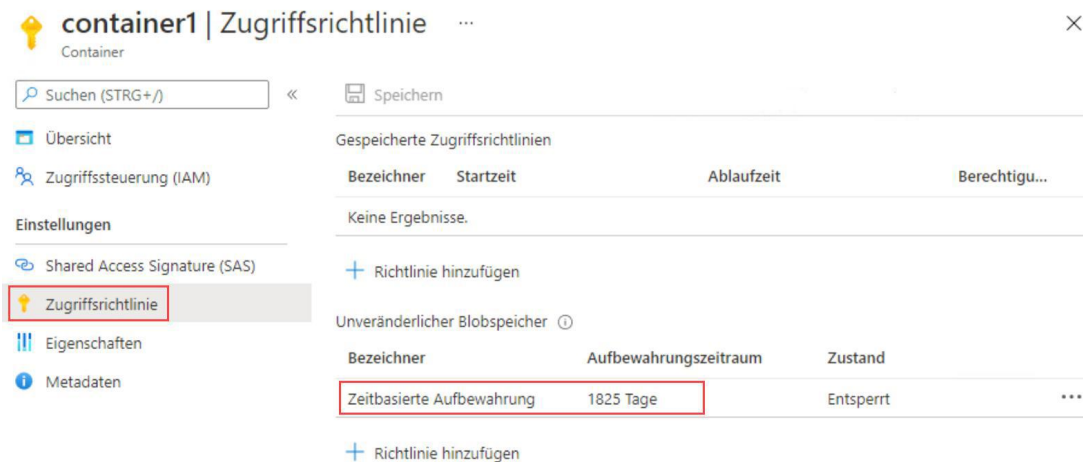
container1 | Zugriffsrichtlinie ...
Container

Suchen (STRG+/) «

Übersicht
Zugriffssteuerung (IAM)

Einstellungen

Shared Access Signature (SAS)
Zugriffsrichtlinie
Eigenschaften
Metadaten

Speichern

Gespeicherte Zugriffsrichtlinien

| Bezeichner | Startzeit | Ablaufzeit | Berechtigu... |
|---|---|---|---|
| Keine Ergebnisse. | | | |

+ Richtlinie hinzufügen

Unveränderlicher Blobspeicher ⓘ

| Bezeichner | Aufbewahrungszeitraum | Zustand | |
|---|---|---|---|
| Zeitbasierte Aufbewahrung | 1825 Tage | Entsperrt | ... |

+ Richtlinie hinzufügen